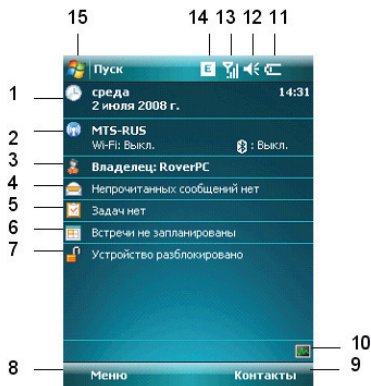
15 14 13 12 11

Пуск E

1 среда 14:31
2 июля 2008 г.

2 MTS-RUS
Wi-Fi: Выкл. : Выкл.

3 Владелец: RoverPC

4 Непрочитанных сообщений нет

5 Задач нет

6 Встречи не запланированы

7 Устройство разблокировано

10

8 Меню Контакты 9